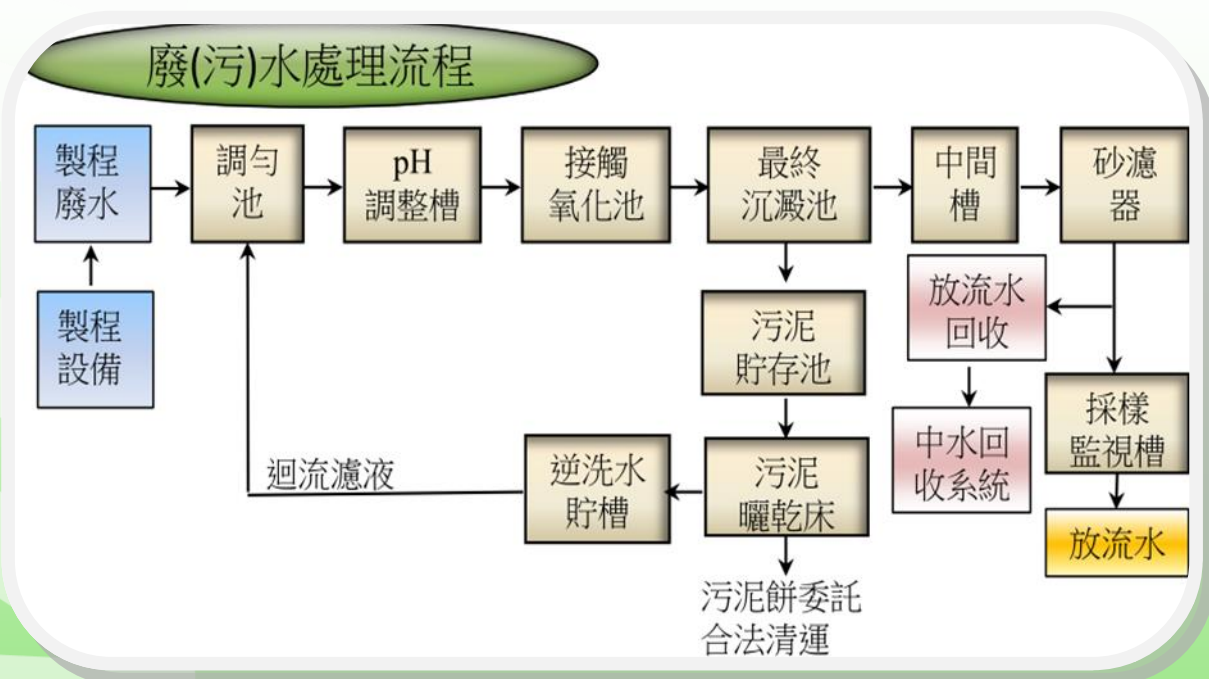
廢(污)水處理流程

製程廢水

製程設備

調勻池

pH調整槽

接觸氧化池

最終沉澱池

中間槽

砂濾器

污泥貯存池

污泥曬乾床

污泥餅委託合法清運

逆洗水貯槽

迴流濾液

放流水回收

中水回收系統

採樣監視槽

放流水